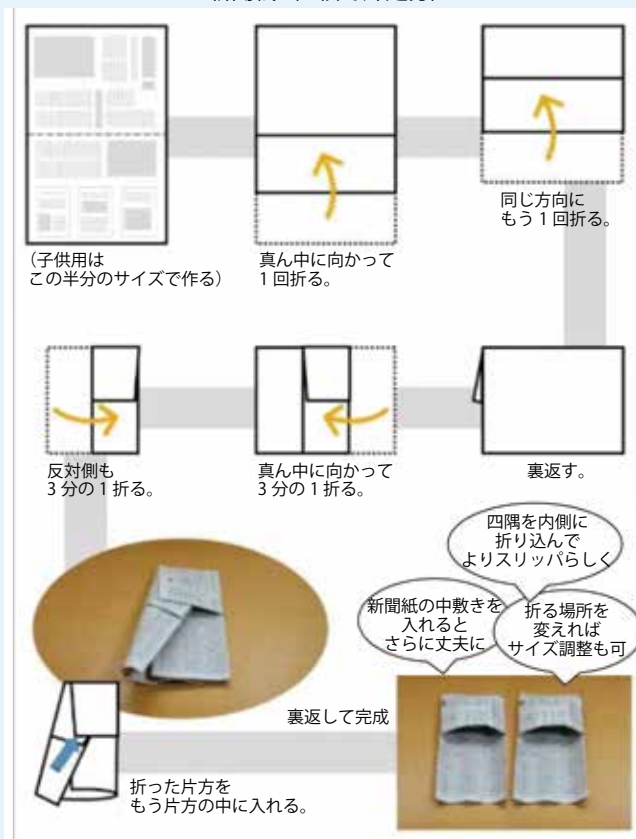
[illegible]

（子供用は
この半分のサイズで作る）

真ん中に向かって
１回折る。

同じ方向に
もう１回折る。

裏返す。

真ん中に向かって
３分の１折る。

反対側も
３分の１折る。

四隅を内側に
折り込んで
よりスリッパらしく

新聞紙の中敷きを
入れると
さらに丈夫に

折る場所を
変えれば
サイズ調整も可

裏返して完成

折った片方を
もう片方の中に入れる。